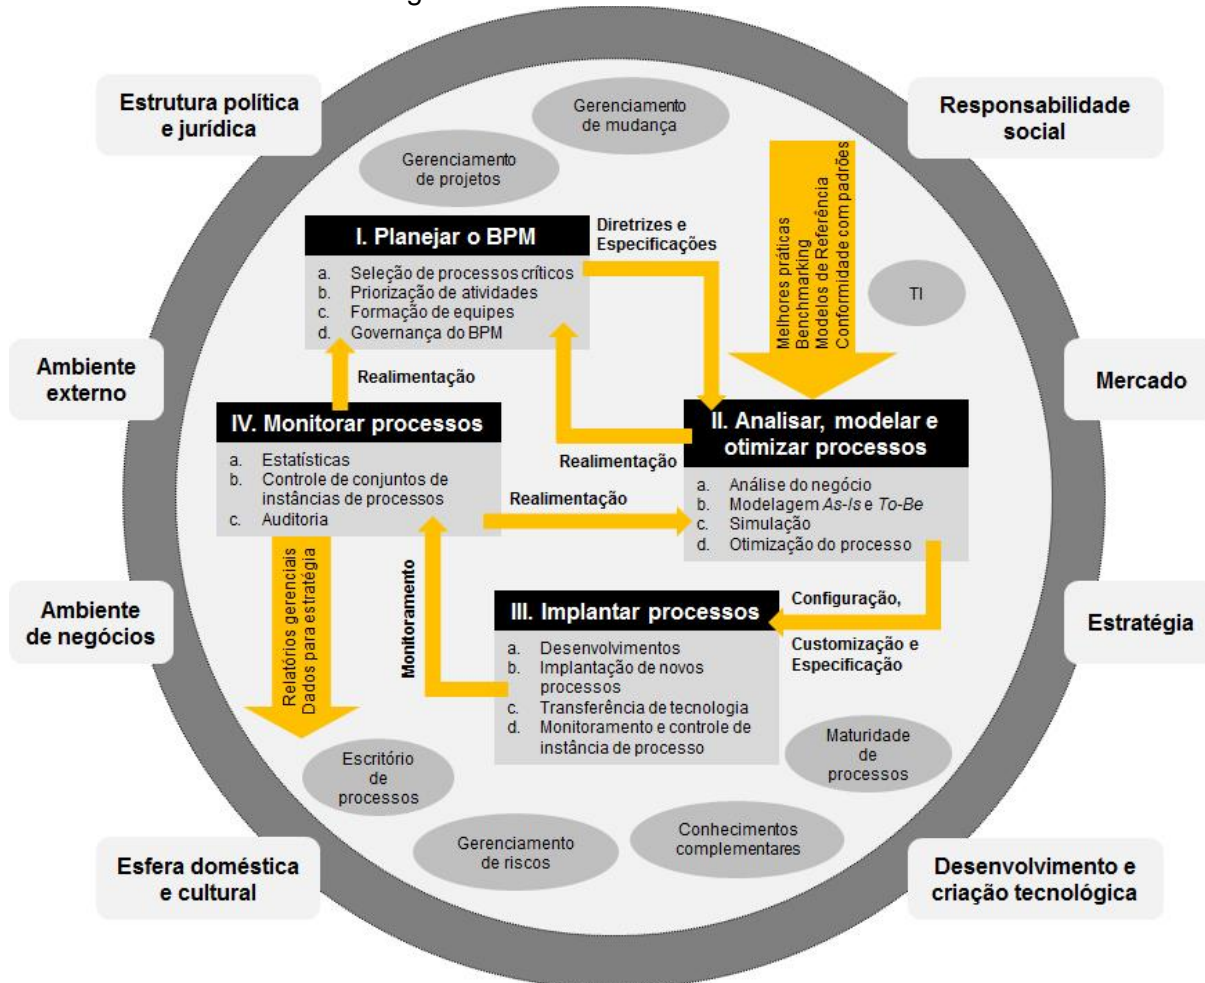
Estrutura política e jurídica

Responsabilidade social

Gerenciamento de mudança

Gerenciamento de projetos

I. Planejar o BPM

a. Seleção de processos críticos
b. Priorização de atividades
c. Formação de equipes
d. Governança do BPM

Diretrizes e Especificações

Melhores práticas
Benchmarking
Modelos de Referência
Conformidade com padrões

TI

Ambiente externo

Realimentação

Mercado

IV. Monitorar processos

a. Estatísticas
b. Controle de conjuntos de instâncias de processos
c. Auditoria

Realimentação

Realimentação

II. Analisar, modelar e otimizar processos

a. Análise do negócio
b. Modelagem *As-Is* e *To-Be*
c. Simulação
d. Otimização do processo

Ambiente de negócios

Relatórios gerenciais
Dados para estratégia

Monitoramento

III. Implantar processos

a. Desenvolvimentos
b. Implantação de novos processos
c. Transferência de tecnologia
d. Monitoramento e controle de instância de processo

Configuração, Customização e Especificação

Estratégia

Maturidade de processos

Escritório de processos

Gerenciamento de riscos

Conhecimentos complementares

Esfera doméstica e cultural

Desenvolvimento e criação tecnológica